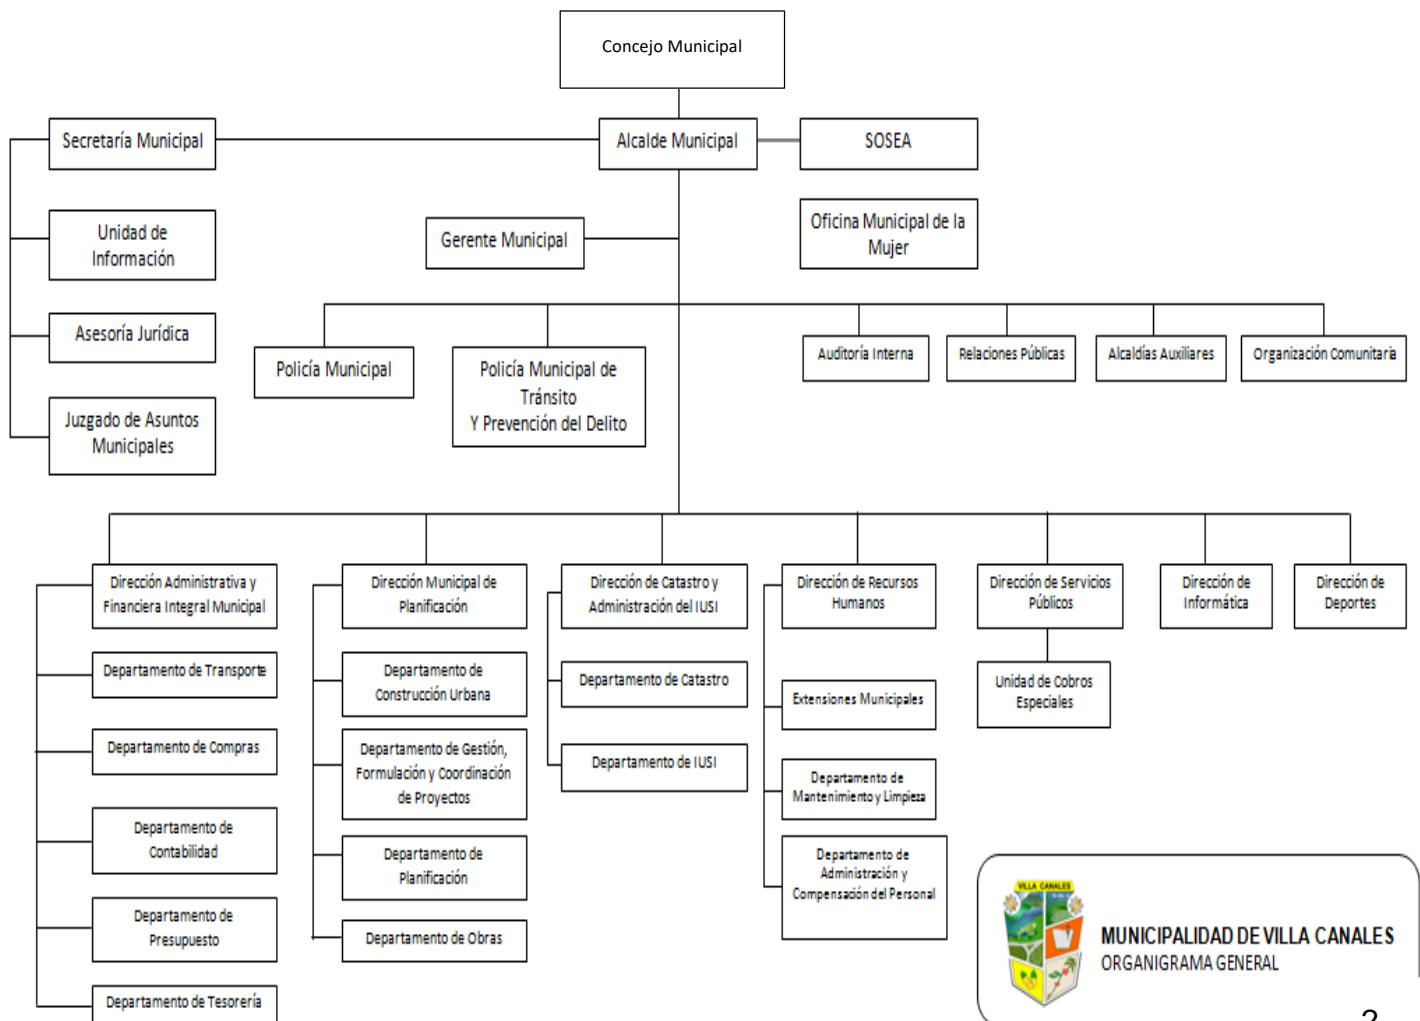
Concejo Municipal

Secretaría Municipal

Alcalde Municipal

SOSEA

Unidad de Información

Gerente Municipal

Oficina Municipal de la Mujer

Asesoría Jurídica

Policía Municipal

Policía Municipal de Tránsito Y Prevención del Delito

Auditoría Interna

Relaciones Públicas

Alcaldías Auxiliares

Organización Comunitaria

Juzgado de Asuntos Municipales

Dirección Administrativa y Financiera Integral Municipal

Departamento de Transporte

Departamento de Compras

Departamento de Contabilidad

Departamento de Presupuesto

Departamento de Tesorería

Dirección Municipal de Planificación

Departamento de Construcción Urbana

Departamento de Gestión, Formulación y Coordinación de Proyectos

Departamento de Planificación

Departamento de Obras

Dirección de Catastro y Administración del IUSI

Departamento de Catastro

Departamento de IUSI

Dirección de Recursos Humanos

Extensiones Municipales

Departamento de Mantenimiento y Limpieza

Departamento de Administración y Compensación del Personal

Dirección de Servicios Públicos

Unidad de Cobros Especiales

Dirección de Informática

Dirección de Deportes

VILLA CANALES

MUNICIPALIDAD DE VILLA CANALES
ORGANIGRAMA GENERAL

2